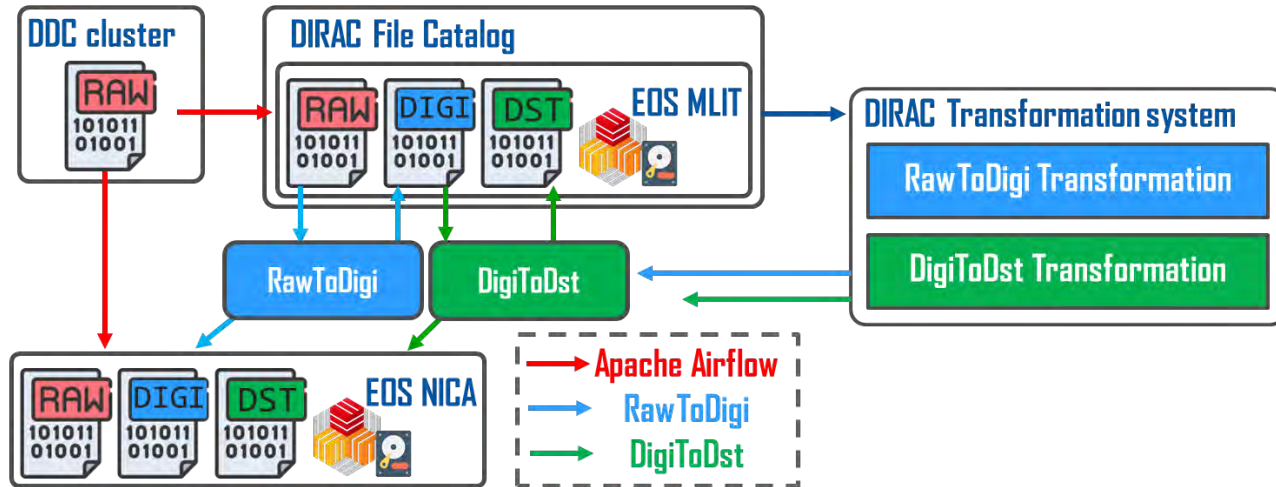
DDC cluster

RAW
101011
01001

DIRAC File Catalog

RAW
101011
01001

DIGI
101011
01001

DST
101011
01001

EOS MLIT

DIRAC Transformation system

RawToDigi Transformation

DigiToDst Transformation

RawToDigi

DigiToDst

RAW
101011
01001

DIGI
101011
01001

DST
101011
01001

EOS NICA

Apache Airflow

RawToDigi

DigiToDst